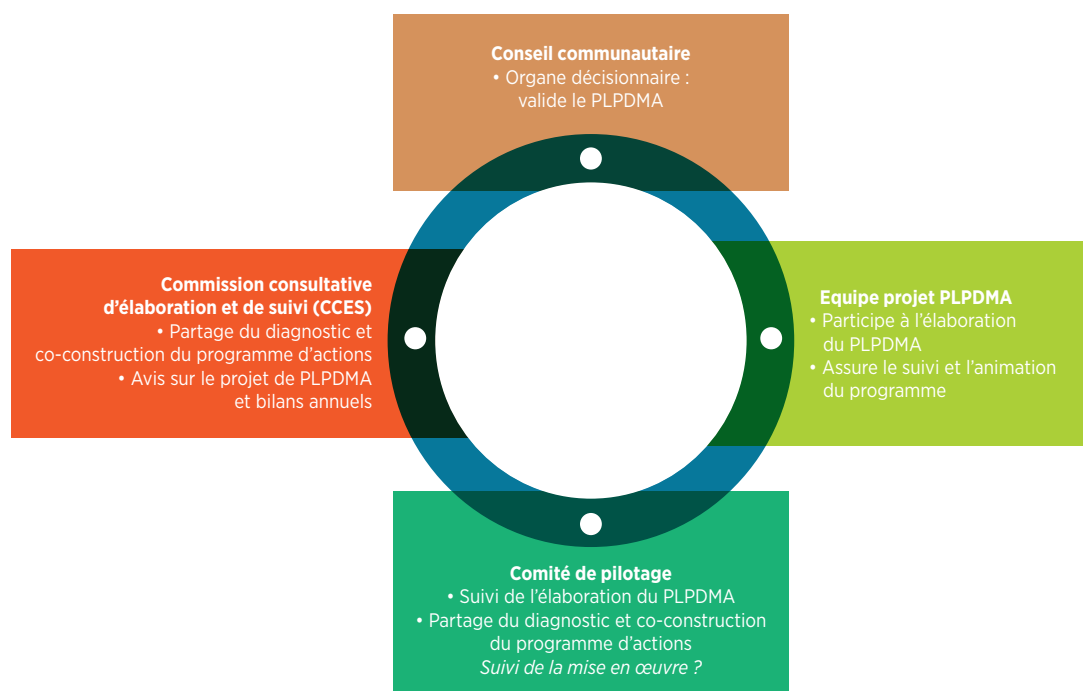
Conseil communautaire
• Organe décisionnaire : valide le PLPDMA

Commission consultative d'élaboration et de suivi (CCES)
• Partage du diagnostic et co-construction du programme d'actions
• Avis sur le projet de PLPDMA et bilans annuels

Equipe projet PLPDMA
• Participe à l'élaboration du PLPDMA
• Assure le suivi et l'animation du programme

Comité de pilotage
• Suivi de l'élaboration du PLPDMA
• Partage du diagnostic et co-construction du programme d'actions
Suivi de la mise en œuvre ?